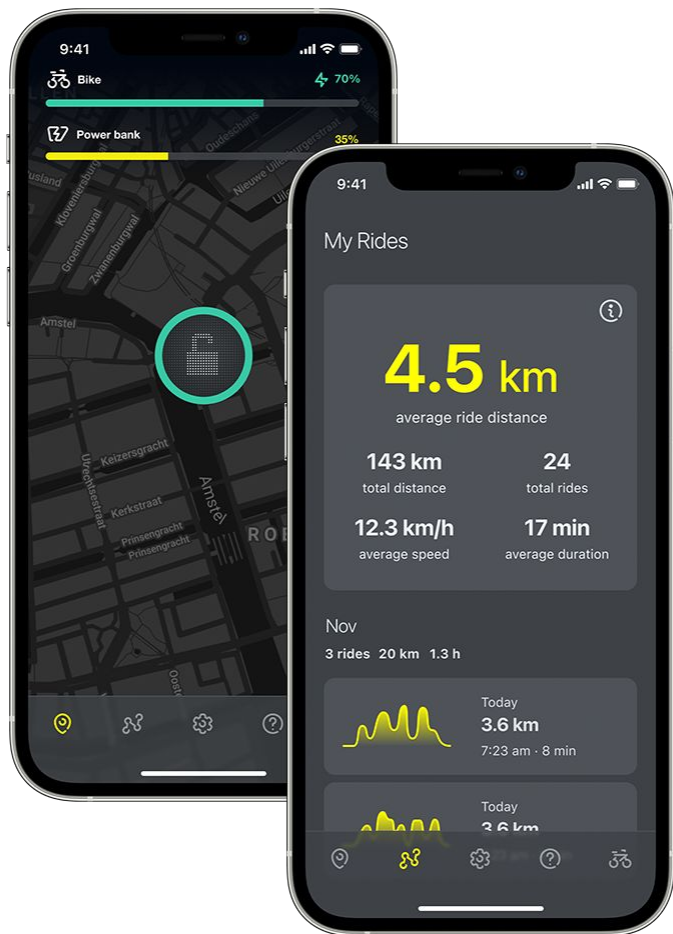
9:41

Bike
70%

Power bank
35%

Kloveniersburgwal
Groenburgwal
Zwanenburgwal
Oudeschans
Nieuwe Uilenburgerstraat
Amstel
Keizersgracht
Utrechtsestraat
Kerkstraat
Prinsengracht
Prinsengracht
Amstel
ROE

9:41

My Rides

4.5 km
average ride distance

143 km
total distance

24
total rides

12.3 km/h
average speed

17 min
average duration

Nov
3 rides 20 km 1.3 h

Today
3.6 km
7:23 am · 8 min

Today
3.6 km